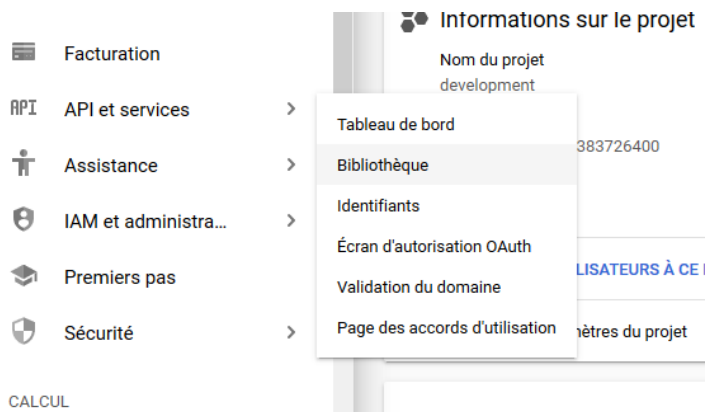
Facturation
API
API et services
Assistance
IAM et administra...
Premiers pas
Sécurité
CALCUL

Informations sur le projet
Nom du projet
development
383726400
LISATEURS À CE
mètres du projet

Tableau de bord
Bibliothèque
Identifiants
Écran d'autorisation OAuth
Validation du domaine
Page des accords d'utilisation